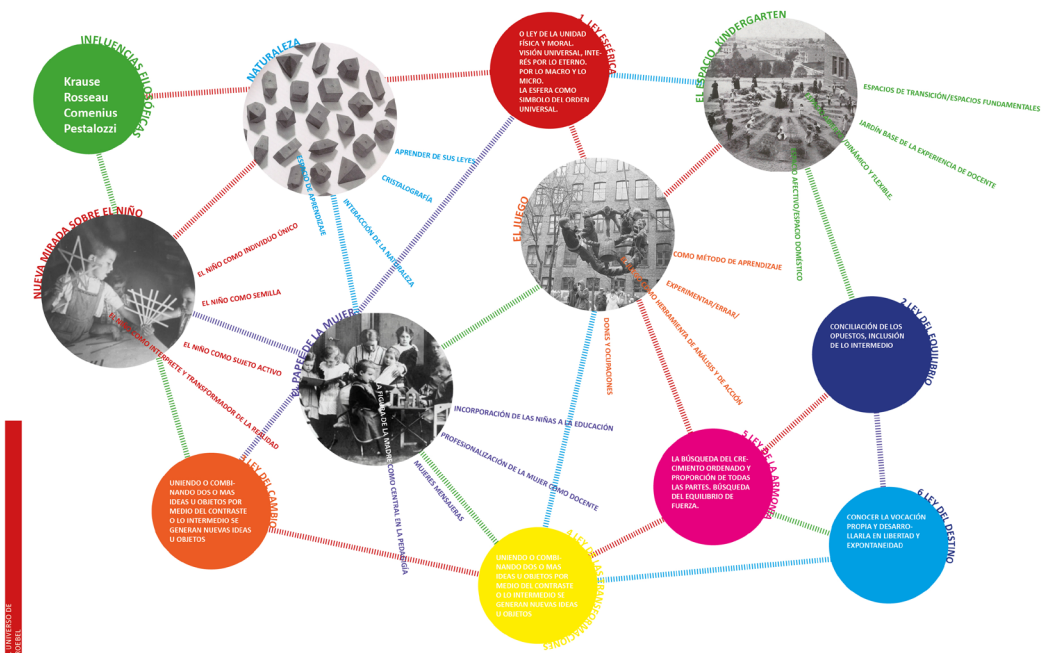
INFLUENCIAS FILOSÓFICAS

Krause
Rosseau
Comenius
Pestalozzi

NATURALEZA

1. LEY ESFÉRICA

O LEY DE LA UNIDAD FÍSICA Y MORAL. VISIÓN UNIVERSAL, INTERÉS POR LO ETERNO. POR LO MACRO Y LO MICRO. LA ESFERA COMO SIMBOLO DEL ORDEN UNIVERSAL.

EL ESPACIO KINDERGARTEN

ESPACIOS DE TRANSICIÓN/ESPACIOS FUNDAMENTALES

JARDÍN BASE DE LA EXPERIENCIA DE DOCENTE

DINÁMICO Y FLEXIBLE

ESPACIO AFECTIVO/ESPACIO DOMÉSTICO

APRENDER DE SUS LEYES

CRISTALOGRAFÍA

ESPACIO DE APRENDIZAJE

INTERACCIÓN DE LA NATURALEZA

NUEVA MIRADA SOBRE EL NIÑO

EL NIÑO COMO INDIVIDUO ÚNICO

EL NIÑO COMO SEMILLA

EL NIÑO COMO INTERPRETE Y TRANSFORMADOR DE LA REALIDAD

EL NIÑO COMO SUJETO ACTIVO

EL JUEGO

COMO MÉTODO DE APRENDIZAJE

EXPERIMENTAR/ERRAR/

COMO HERRAMIENTA DE ANÁLISIS Y DE ACCIÓN

DONES Y OCUPACIONES

2 LEY DEL EQUILIBRIO

CONCILIACIÓN DE LOS OPUESTOS, INCLUSIÓN DE LO INTERMEDIO

EL PAPEL DE LA MUJER

LA FIGURA DE LA MADRE COMO CENTRAL EN LA PEDAGOGÍA

INCORPORACIÓN DE LAS NIÑAS A LA EDUCACIÓN

PROFESIONALIZACIÓN DE LA MUJER COMO DOCENTE

MUJERES MENSAJERAS

LEY DEL CAMBIO

UNIENDO O COMBINANDO DOS O MAS IDEAS U OBJETOS POR MEDIO DEL CONTRASTE O LO INTERMEDIO SE GENERAN NUEVAS IDEAS U OBJETOS

5 LEY DE LA ARMONÍA

LA BÚSQUEDA DEL CRECIMIENTO ORDENADO Y PROPORCIÓN DE TODAS LAS PARTES. BÚSQUEDA DEL EQUILIBRIO DE FUERZA.

6 LEY DEL DESTINO

CONOCER LA VOCACIÓN PROPIA Y DESARROLLARLA EN LIBERTAD Y EXPONTANEIDAD

4 LEY DE LAS TRANSFORMACIONES

UNIENDO O COMBINANDO DOS O MAS IDEAS U OBJETOS POR MEDIO DEL CONTRASTE O LO INTERMEDIO SE GENERAN NUEVAS IDEAS U OBJETOS

UNIVERSO DE FROEBEL